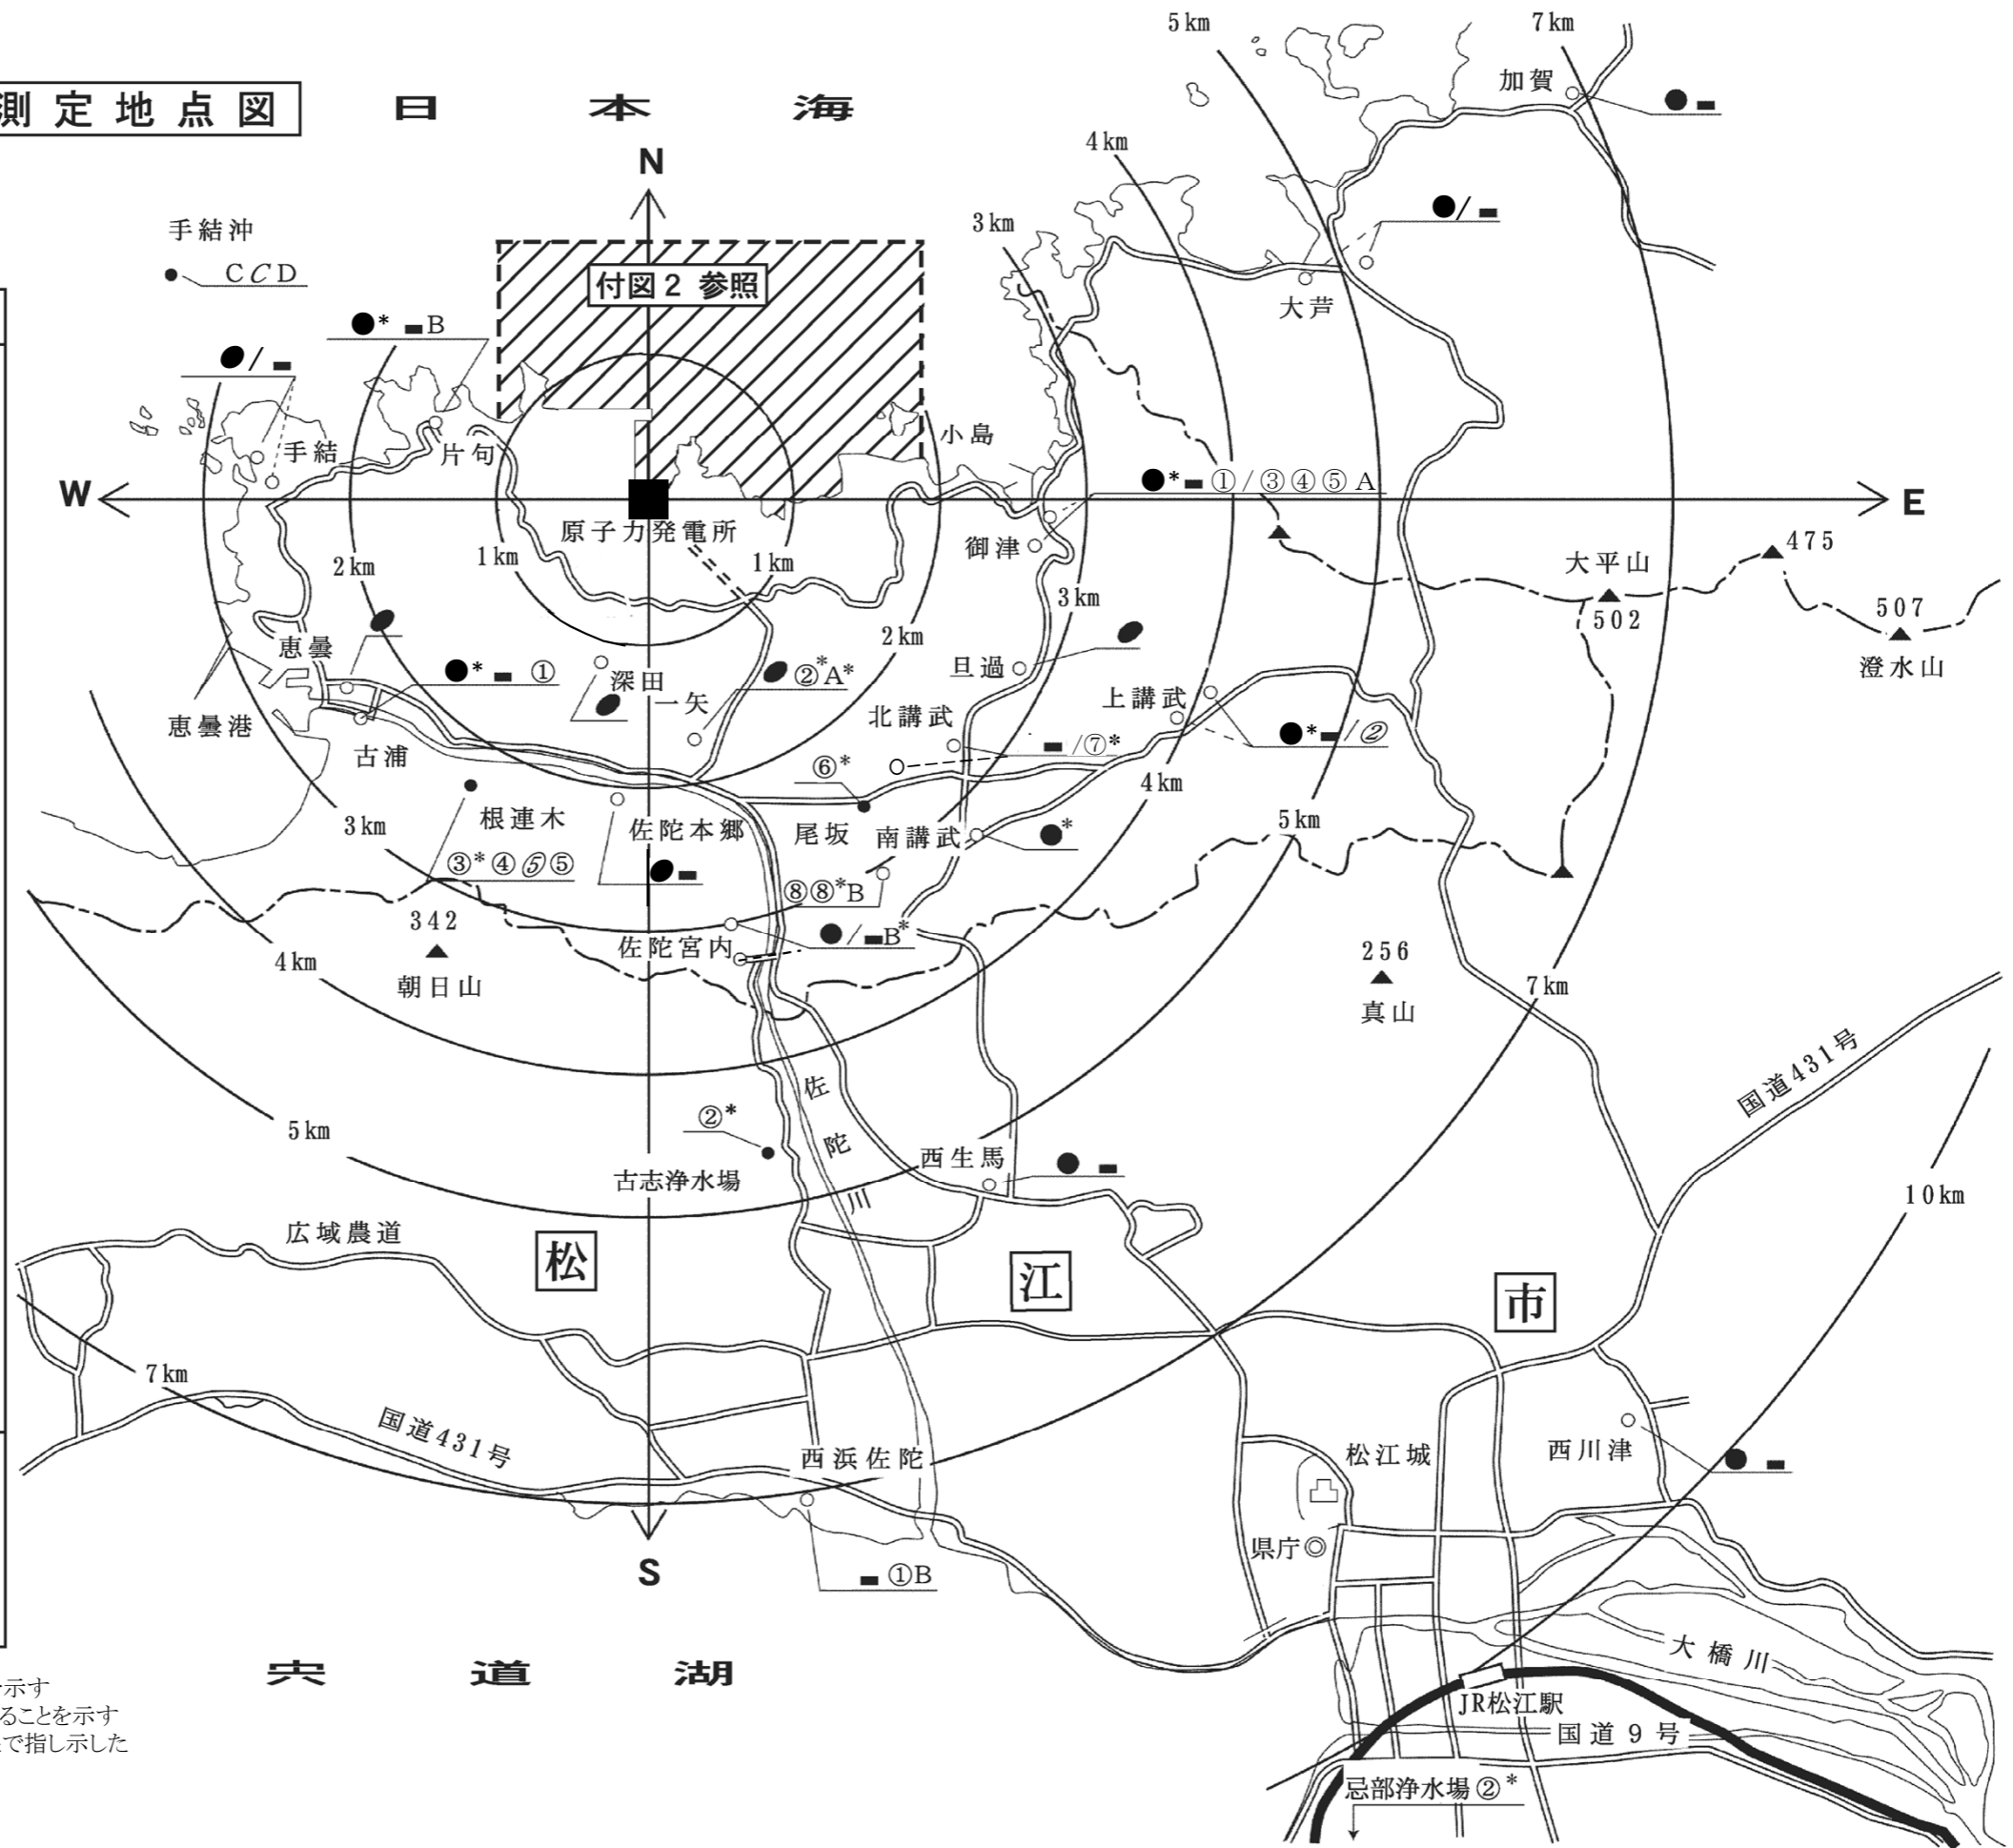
測定地点図

日本海

N

W

E

S

付図２ 参照

手結沖

CCD

●* ▬B

●/▬

手結

片句

原子力発電所

1km

1km

2km

2km

3km

3km

3km

4km

4km

4km

5km

5km

5km

7km

7km

7km

10km

小島

●*▬①/③④⑤A

御津

恵曇

恵曇港

●* ▬ ①

古浦

深田

一矢

●②*A*

旦過

北講武

上講武

▬/⑦*

●*▬/②

⑥*

根連木

佐陀本郷

尾坂

南講武

●*

③*④⑤⑤

●▬

⑧⑧*B

342

朝日山

佐陀宮内

●/▬B*

256

真山

大平山

502

475

507

澄水山

加賀

●▬

●/▬

大芦

佐陀川

②*

古志浄水場

西生馬

●▬

広域農道

松

江

市

国道431号

国道431号

西浜佐陀

▬①B

松江城

西川津

●▬

県庁◎

大橋川

JR松江駅

国道9号

忌部浄水場②*

宍道湖

示す
ることを示す
で指し示した